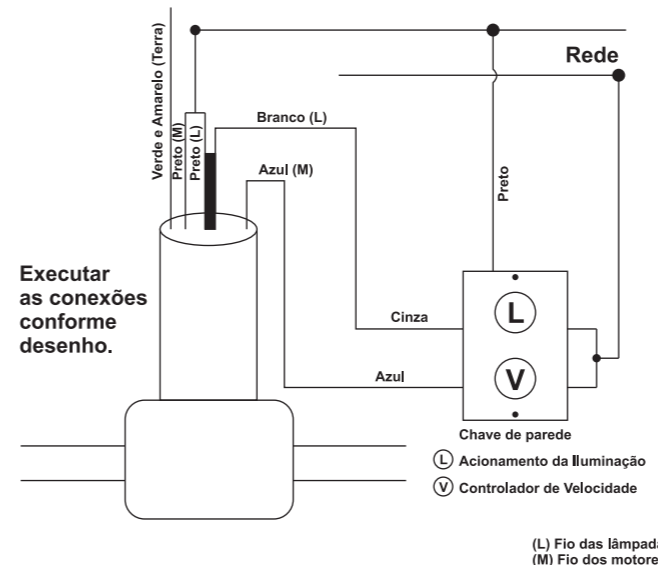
Verde e Amarelo (Terra)

Preto (M)

Preto (L)

Branco (L)

Azul (M)

Rede

Preto

Executar as conexões conforme desenho.

Cinza

Azul

L

V

Chave de parede

L Acionamento da Iluminação

V Controlador de Velocidade

(L) Fio das lâmpad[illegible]
(M) Fio dos motore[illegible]